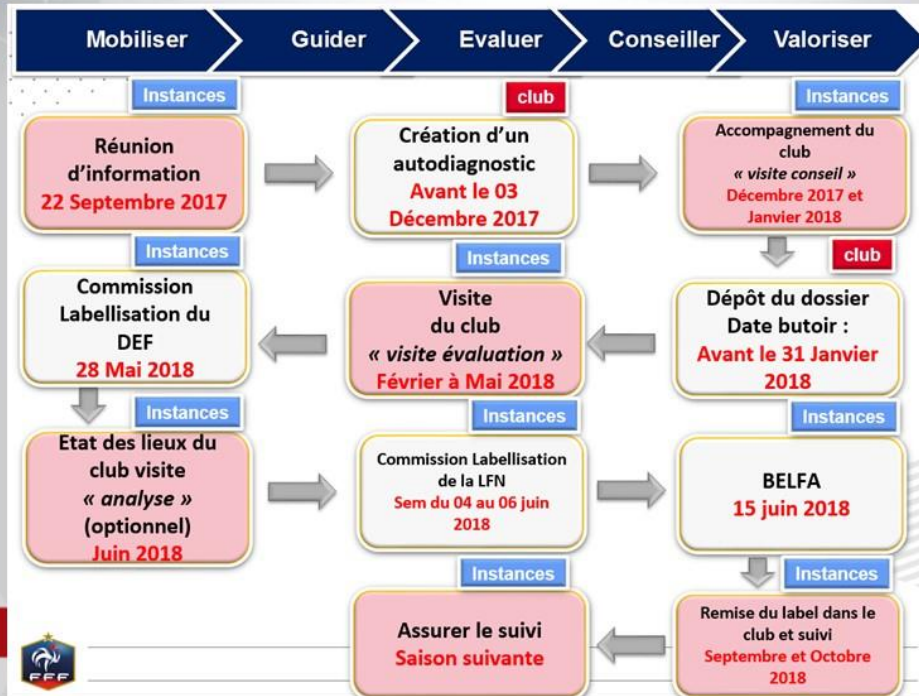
Mobiliser
Guider
Evaluer
Conseiller
Valoriser

Instances
Réunion d'information
22 Septembre 2017

club
Création d'un autodiagnostic
Avant le 03 Décembre 2017

Instances
Accompagnement du club
« visite conseil »
Décembre 2017 et Janvier 2018

Instances
Commission Labellisation du DEF
28 Mai 2018

Instances
Visite du club
« visite évaluation »
Février à Mai 2018

club
Dépôt du dossier
Date butoir :
Avant le 31 Janvier 2018

Instances
Etat des lieux du club visite
« analyse »
(optionnel)
Juin 2018

Instances
Commission Labellisation de la LFN
Sem du 04 au 06 juin 2018

Instances
BELFA
15 juin 2018

Instances
Assurer le suivi
Saison suivante

Instances
Remise du label dans le club et suivi
Septembre et Octobre 2018

FFF